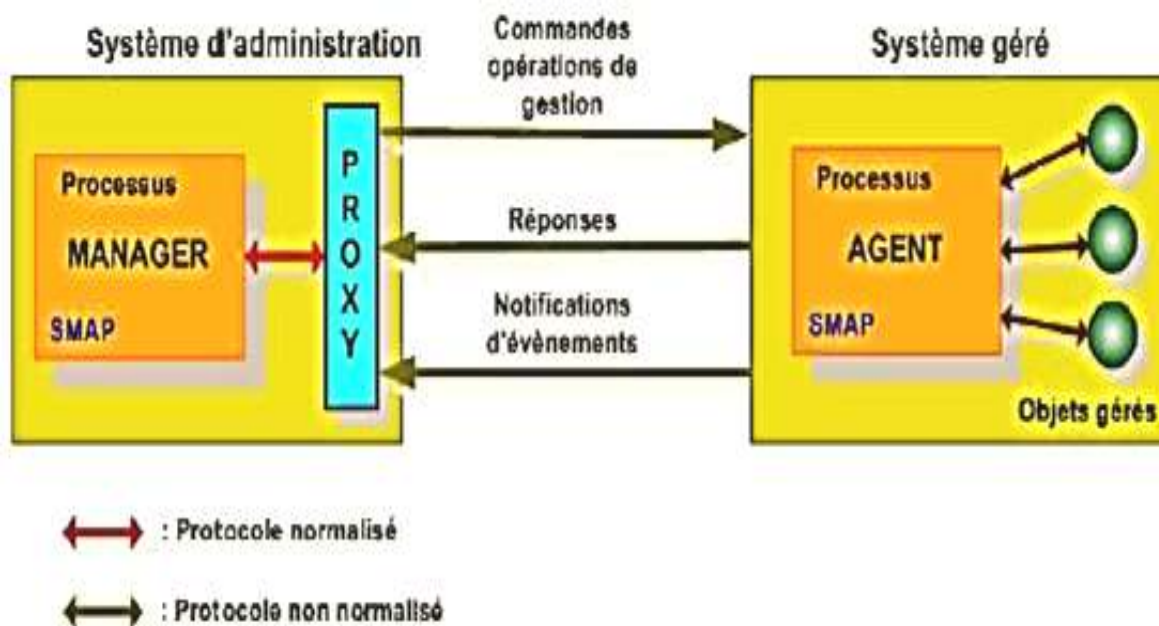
Système d'administration

Commandes opérations de gestion

Système géré

Processus

MANAGER

SMAP

P R O X Y

Réponses

Notifications d'évènements

Processus

AGENT

SMAP

Objets gérés

: Protocole normalisé

: Protocole non normalisé